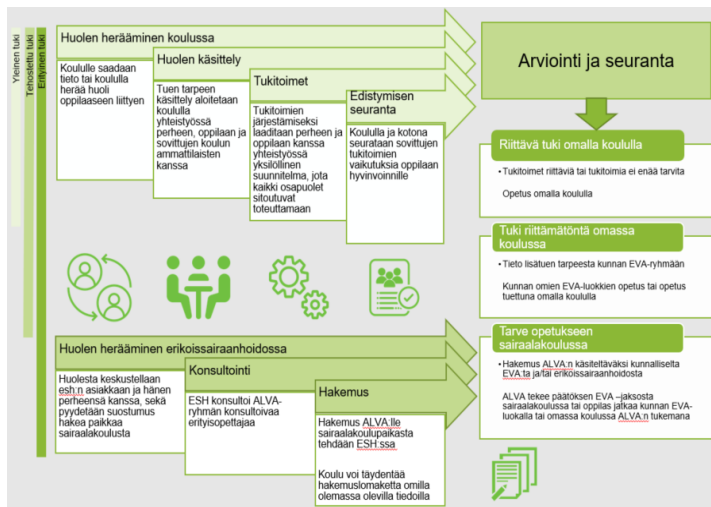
Yleinen tuki
Tehostettu tuki
Erityinen tuki

Huolen herääminen koulussa

Koululle saadaan tieto tai koululla herää huoli oppilaaseen liittyen

Huolen käsittely

Tuen tarpeen käsittely aloitetaan koululla yhteistyössä perheen, oppilaan ja sovittujen koulun ammattilaisten kanssa

Tukitoimet

Tukitoimien järjestämiseksi laaditaan perheen ja oppilaan kanssa yhteistyössä yksilöllinen suunnitelma, jota kaikki osapuolet sitoutuvat toteuttamaan

Edistymisen seuranta

Koululla ja kotona seurataan sovittujen tukitoimien vaikutuksia oppilaan hyvinvoinnille

Arviointi ja seuranta

Riittävä tuki omalla koululla

• Tukitoimet riittäviä tai tukitoimia ei enää tarvita

Opetus omalla koululla

Tuki riittämätöntä omassa koulussa

• Tieto lisätuen tarpeesta kunnan EVA-ryhmään

Kunnan omien EVA-luokkien opetus tai opetus tuettuna omalla koululla

Huolen herääminen erikoissairaanhoidossa

Huolesta keskustellaan esh:n asiakkaan ja hänen perheensä kanssa, sekä pyydetään suostumus hakea paikkaa sairaalakoulusta

Konsultointi

ESH konsultoi ALVA-ryhmän konsultoivaa erityisopettajaa

Hakemus

Hakemus ALVA:lle sairaalakoulupaikasta tehdään ESH:ssa

Koulu voi täydentää hakemuslomaketta omilla olemassa olevilla tiedoilla

Tarve opetukseen sairaalakoulussa

• Hakemus ALVA:n käsiteltäväksi kunnalliselta EVA:ta ja/tai erikoissairaanhoidosta

ALVA tekee päätöksen EVA –jaksosta sairaalakoulussa tai oppilas jatkaa kunnan EVA-luokalla tai omassa koulussa ALVA:n tukemana